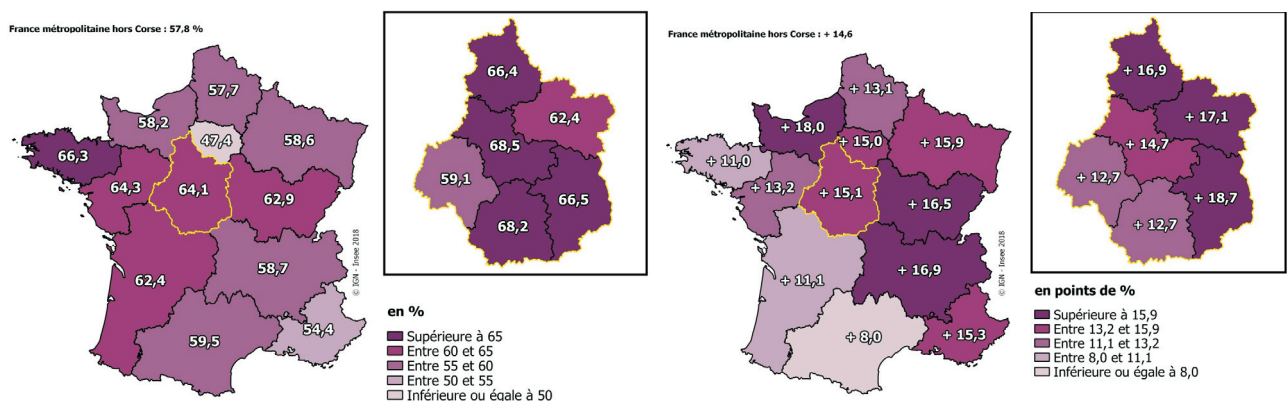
France métropolitaine hors Corse : 57,8 %

57,7
58,2
47,4
58,6
66,3
64,3
64,1
62,9
62,4
58,7
59,5
54,4

© IGN - Insee 2018

66,4
62,4
68,5
59,1
66,5
68,2

en %
Supérieure à 65
Entre 60 et 65
Entre 55 et 60
Entre 50 et 55
Inférieure ou égale à 50

France métropolitaine hors Corse : + 14,6

+ 13,1
+ 18,0
+ 15,0
+ 15,9
+ 11,0
+ 13,2
+ 15,1
+ 16,5
+ 16,9
+ 11,1
+ 8,0
+ 15,3

© IGN - Insee 2018

+ 16,9
+ 17,1
+ 14,7
+ 12,7
+ 18,7
+ 12,7

en points de %
Supérieure à 15,9
Entre 13,2 et 15,9
Entre 11,1 et 13,2
Entre 8,0 et 11,1
Inférieure ou égale à 8,0